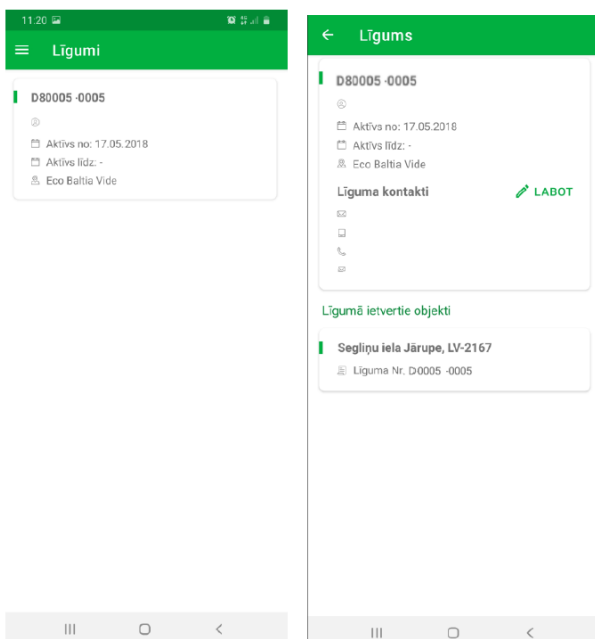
11:20

Līgumi

D80005 -0005

Aktīvs no: 17.05.2018

Aktīvs līdz: -

Eco Baltia Vide

Līgums

D80005 -0005

Aktīvs no: 17.05.2018

Aktīvs līdz: -

Eco Baltia Vide

Līguma kontakti

LABOT

Līgumā ietvertie objekti

Segliņu iela Jārupe, LV-2167

Līguma Nr. D0005 -0005